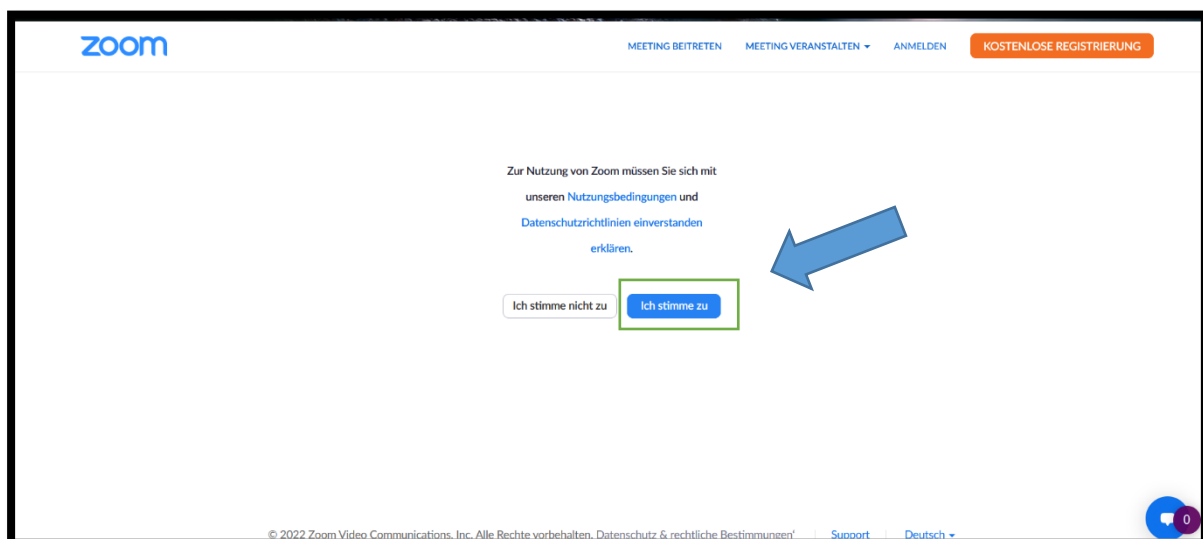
zoom

MEETING BEITRETEN MEETING VERANSTALTEN ▾ ANMELDEN KOSTENLOSE REGISTRIERUNG

Zur Nutzung von Zoom müssen Sie sich mit unseren Nutzungsbedingungen und Datenschutzrichtlinien einverstanden erklären.

Ich stimme nicht zu Ich stimme zu

© 2022 Zoom Video Communications, Inc. Alle Rechte vorbehalten. Datenschutz & rechtliche Bestimmungen' | Support | Deutsch ▾

0